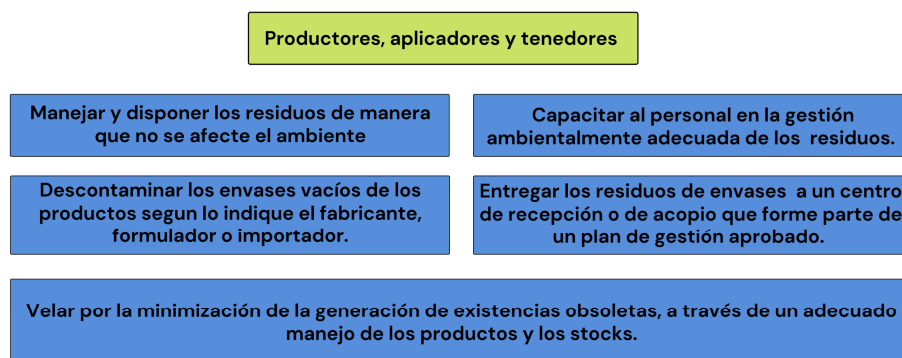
Productores, aplicadores y tenedores

Manejar y disponer los residuos de manera que no se afecte el ambiente

Capacitar al personal en la gestión ambientalmente adecuada de los residuos.

Descontaminar los envases vacíos de los productos segun lo indique el fabricante, formulador o importador.

Entregar los residuos de envases a un centro de recepción o de acopio que forme parte de un plan de gestión aprobado.

Velar por la minimización de la generación de existencias obsoletas, a través de un adecuado manejo de los productos y los stocks.